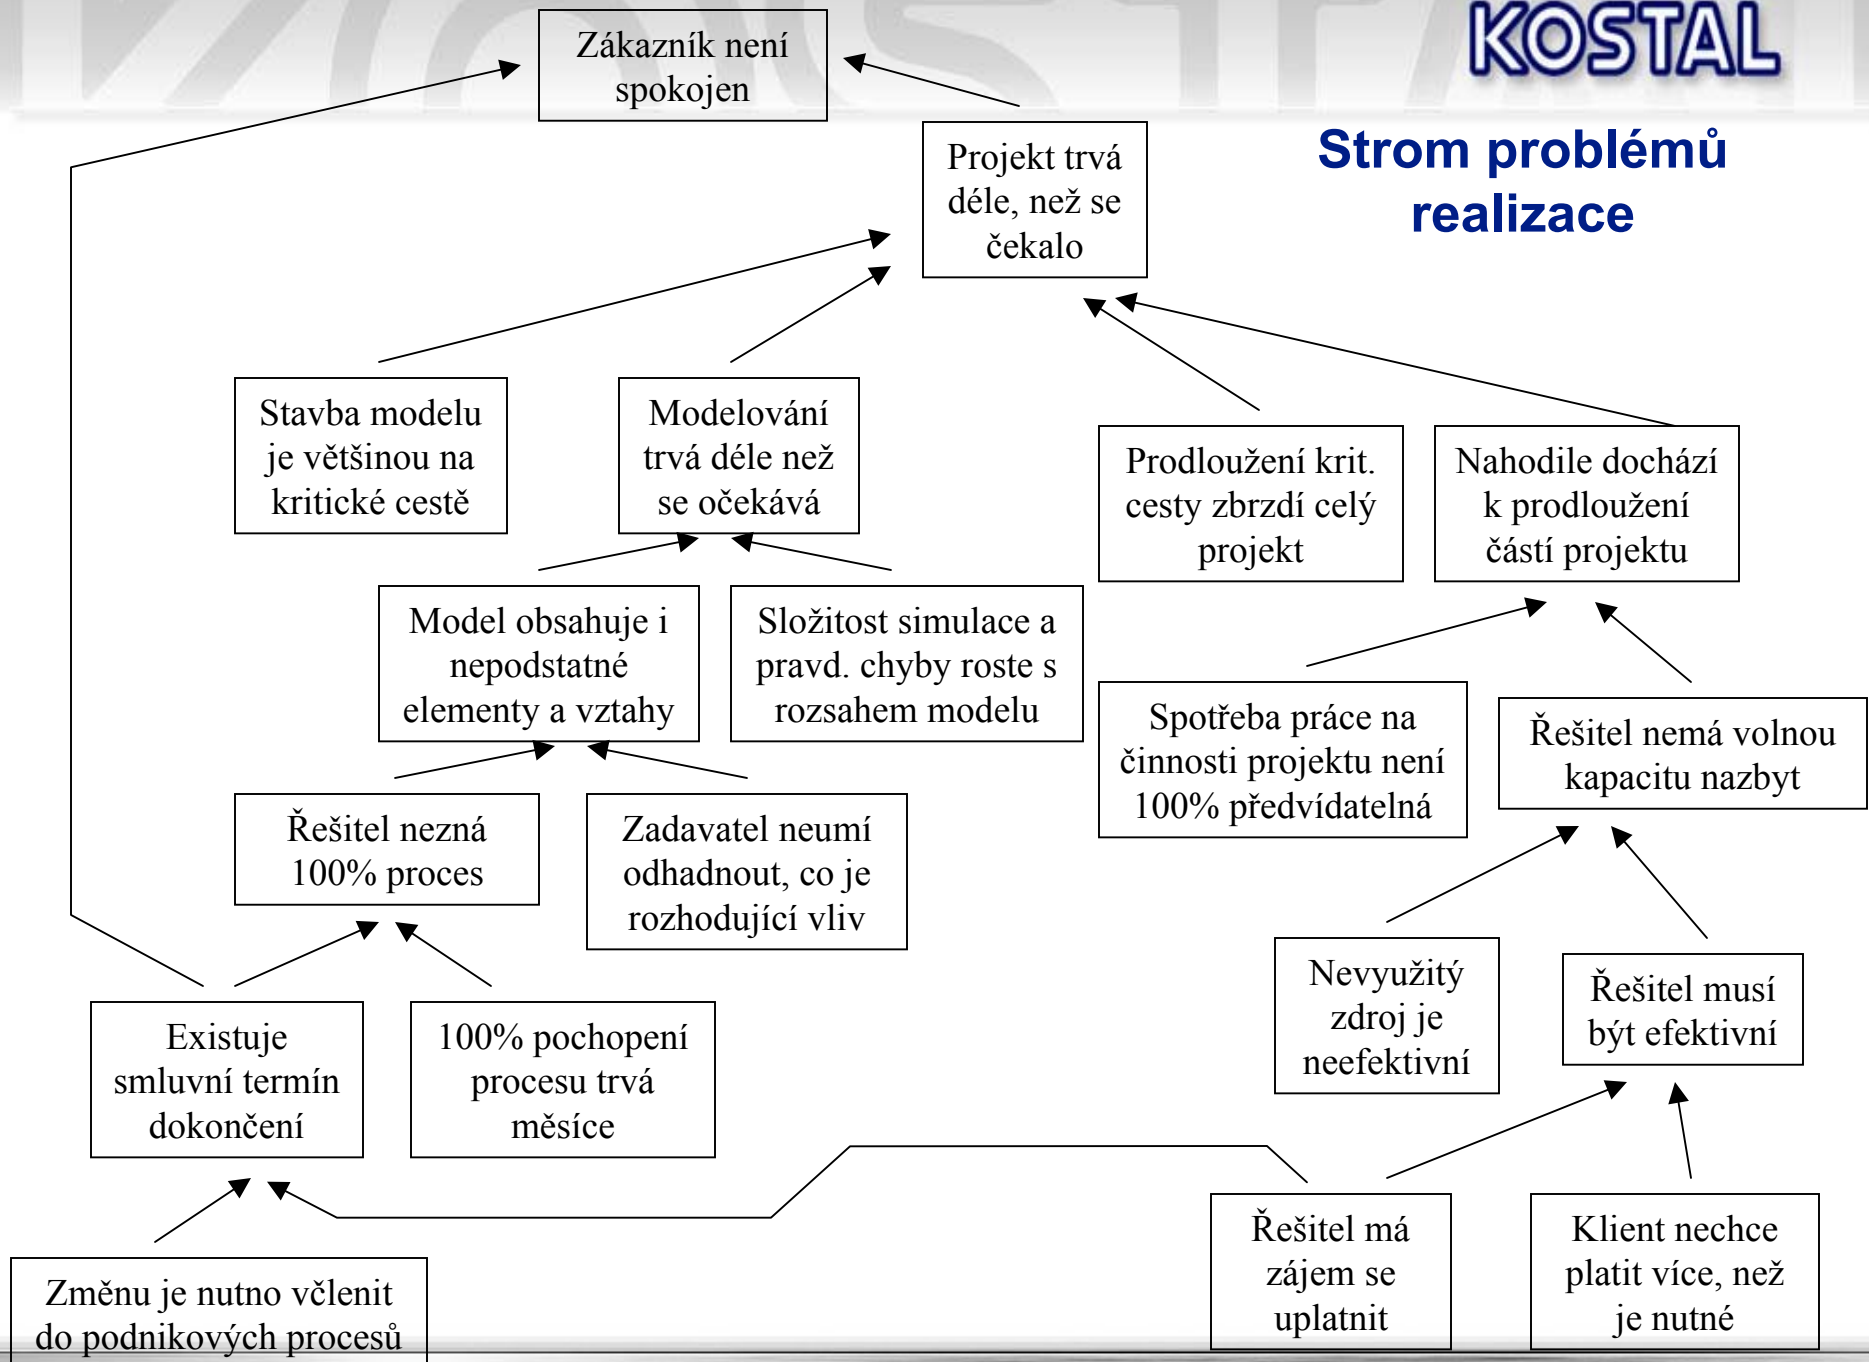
KOSTAL

Strom problémů realizace

Zákazník není spokojen

Projekt trvá déle, než se čekalo

Stavba modelu je většinou na kritické cestě

Modelování trvá déle než se očekává

Prodloužení krit. cesty zbrzdí celý projekt

Nahodile dochází k prodloužení částí projektu

Model obsahuje i nepodstatné elementy a vztahy

Složitost simulace a pravd. chyby roste s rozsahem modelu

Spotřeba práce na činnosti projektu není 100% předvídatelná

Řešitel nemá volnou kapacitu nazbyt

Řešitel nezná 100% proces

Zadavatel neumí odhadnout, co je rozhodující vliv

Nevyužitý zdroj je neefektivní

Řešitel musí být efektivní

Existuje smluvní termín dokončení

100% pochopení procesu trvá měsíce

Řešitel má zájem se uplatnit

Klient nechce platit více, než je nutné

Změnu je nutno včlenit do podnikových procesů